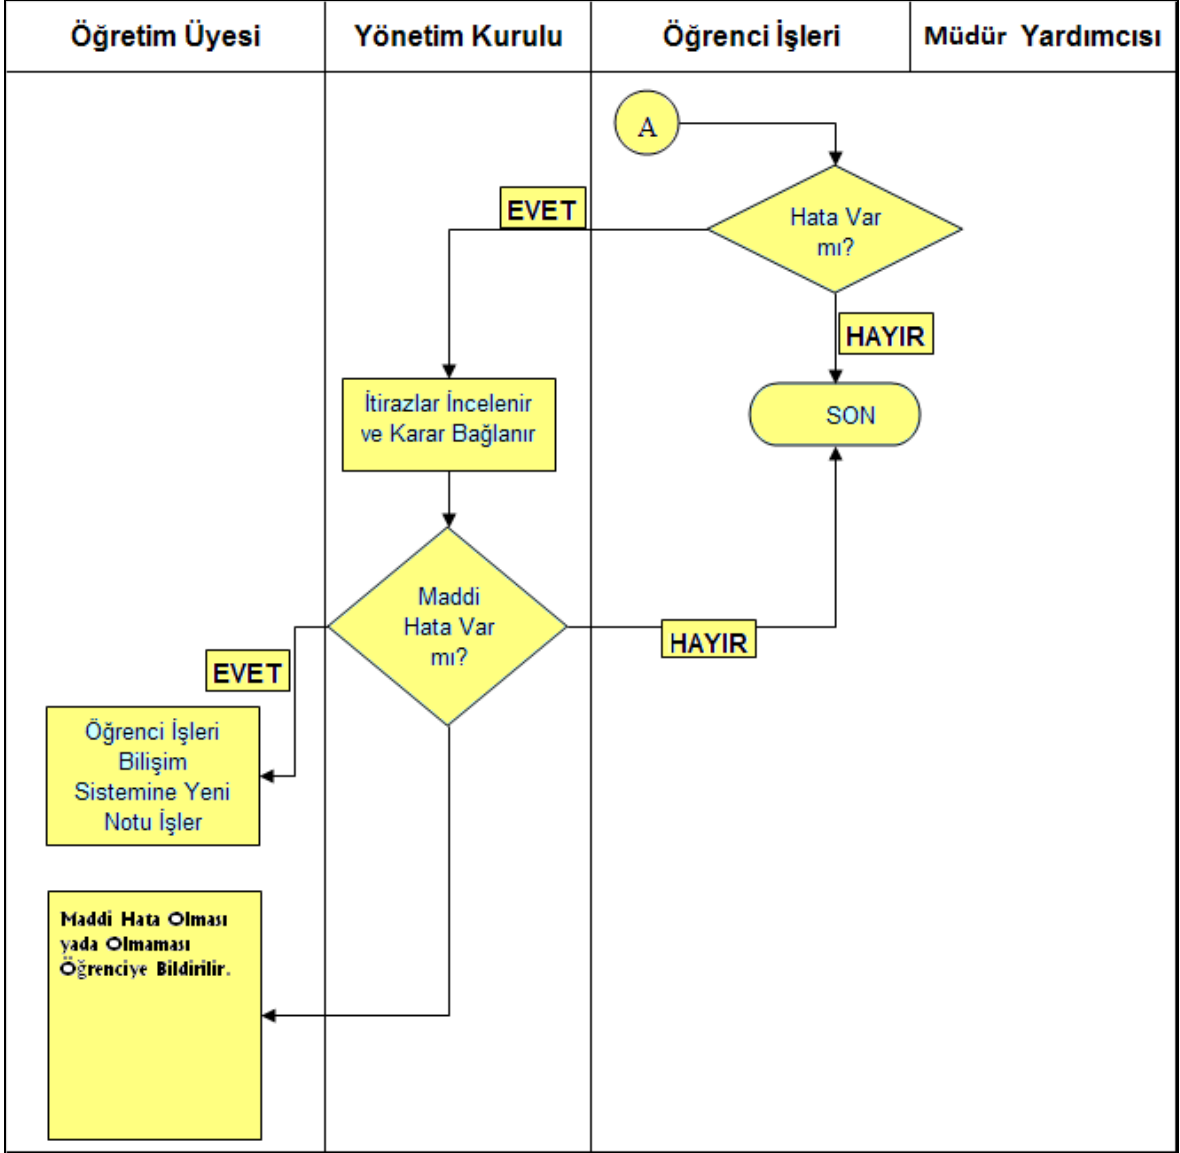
| Öğretim Üyesi | Yönetim Kurulu | Öğrenci İşleri | Müdür Yardımcısı |
|---|---|---|---|

A

Hata Var mı?

EVET

HAYIR

SON

İtirazlar İncelenir ve Karar Bağlanır

Maddi Hata Var mı?

HAYIR

EVET

Öğrenci İşleri Bilişim Sistemine Yeni Notu İşler

Maddi Hata Olması yada Olmaması Öğrenciye Bildirilir.